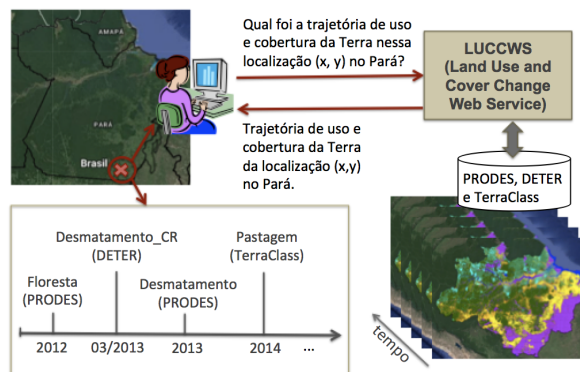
AMAPA

PARA

Brasil

Qual foi a trajetória de uso e cobertura da Terra nessa localização (x, y) no Pará?

LUCCWS (Land Use and Cover Change Web Service)

Trajetória de uso e cobertura da Terra da localização (x,y) no Pará.

PRODES, DETER e TerraClass

Desmatamento_CR (DETER)

Pastagem (TerraClass)

Floresta (PRODES)

Desmatamento (PRODES)

2012

03/2013

2013

2014

...

tempo